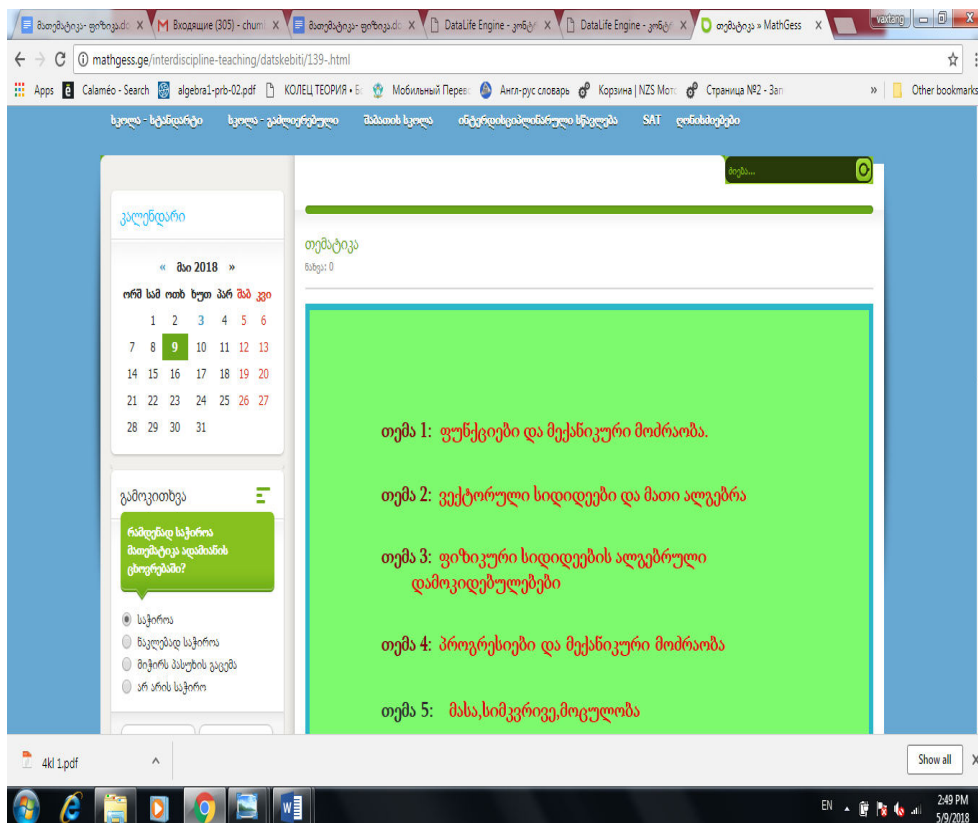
მათემატიკა- ფიზიკა.do ×
Входящие (305) - chum ×
მათემატიკა- ფიზიკა.do ×
DataLife Engine - კონტ ×
DataLife Engine - კონტ ×
თემატიკა » MathGess ×
vaxtang

mathgess.ge/interdiscipline-teaching/datskebiti/139-.html

Apps Calaméo - Search algebra1-prb-02.pdf КОЛЕЦ ТЕОРИЯ • Б Мобильный Перев Англ-рус словарь Корзина | NZS Мото Страница №2 - Заг » Other bookmarks

სკოლა - სტანდარტი სკოლა - გამოცდებული მასწავლებლის სკოლა ინტერდისციპლინარული სწავლება SAT ლინკისიტები

ძიება...

კალენდარი

« მაი 2018 »

| ორშ | სამ | ოთხ | ხუთ | პარ | შაბ | კვი |
|---|---|---|---|---|---|---|
| | 1 | 2 | 3 | 4 | 5 | 6 |
| 7 | 8 | 9 | 10 | 11 | 12 | 13 |
| 14 | 15 | 16 | 17 | 18 | 19 | 20 |
| 21 | 22 | 23 | 24 | 25 | 26 | 27 |
| 28 | 29 | 30 | 31 | | | |

გამოკითხვა

რამდენად საჭიროა მათემატიკა ადამიანის ცხოვრებაში?

საჭიროა
ნაკლებად საჭიროა
მიჭირს პასუხის გაცემა
არ არის საჭირო

თემატიკა
ნახვა: 0

თემა 1: ფუნქციები და მექანიკური მოძრაობა.

თემა 2: ვექტორული სიდიდეები და მათი ალგებრა

თემა 3: ფიზიკური სიდიდეების ალგებრული დამოკიდებულებები

თემა 4: პროგრესიები და მექანიკური მოძრაობა

თემა 5: მასა,სიმკვრივე,მოცულობა

4kl 1.pdf

Show all

EN 2:49 PM 5/9/2018